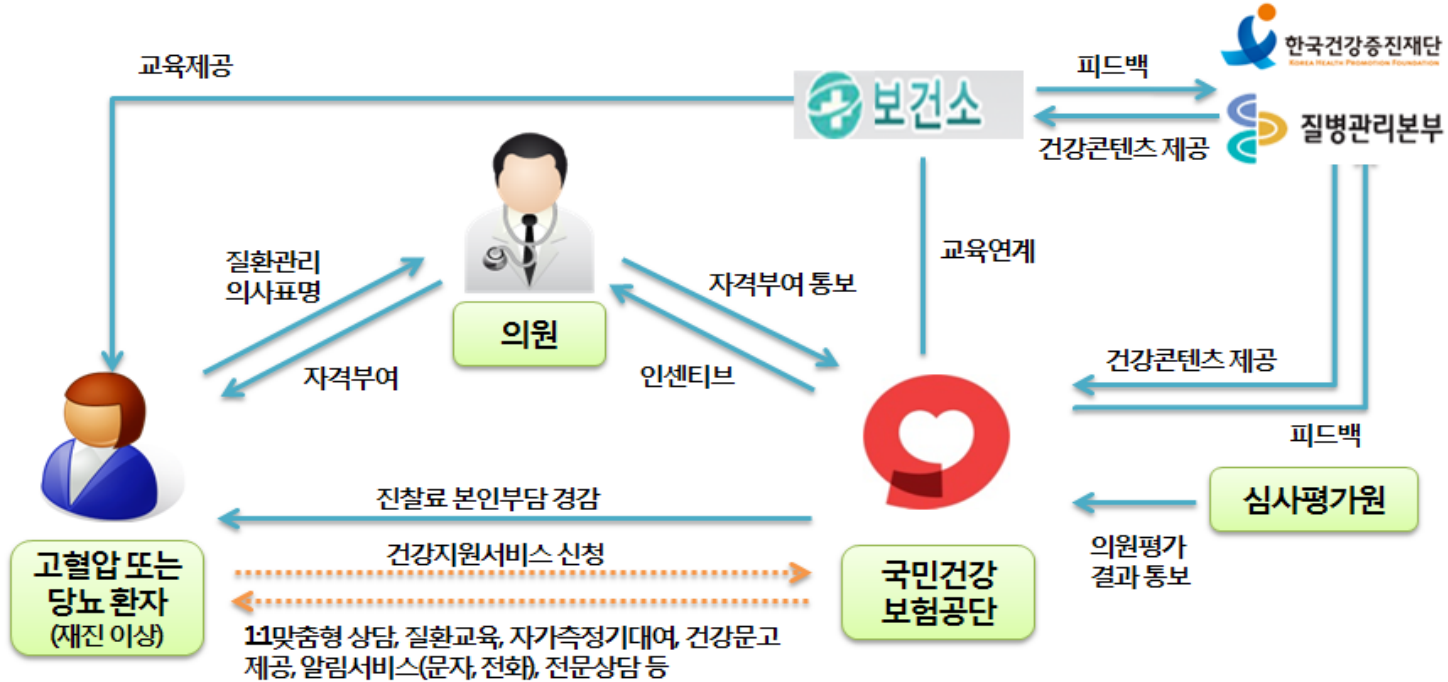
교육제공

보건소

피드백

한국건강증진재단
KOREA HEALTH PROMOTION FOUNDATION

질병관리본부

건강콘텐츠 제공

질환관리
의사표명

자격부여 통보

교육연계

의원

자격부여

인센티브

건강콘텐츠 제공

피드백

진찰료 본인부담 경감

심사평가원

건강지원서비스 신청

의원평가
결과 통보

고혈압 또는
당뇨 환자
(재진 이상)

국민건강
보험공단

1:1맞춤형 상담, 질환교육, 자가측정기대여, 건강문고 제공, 알림서비스(문자, 전화), 전문상담 등